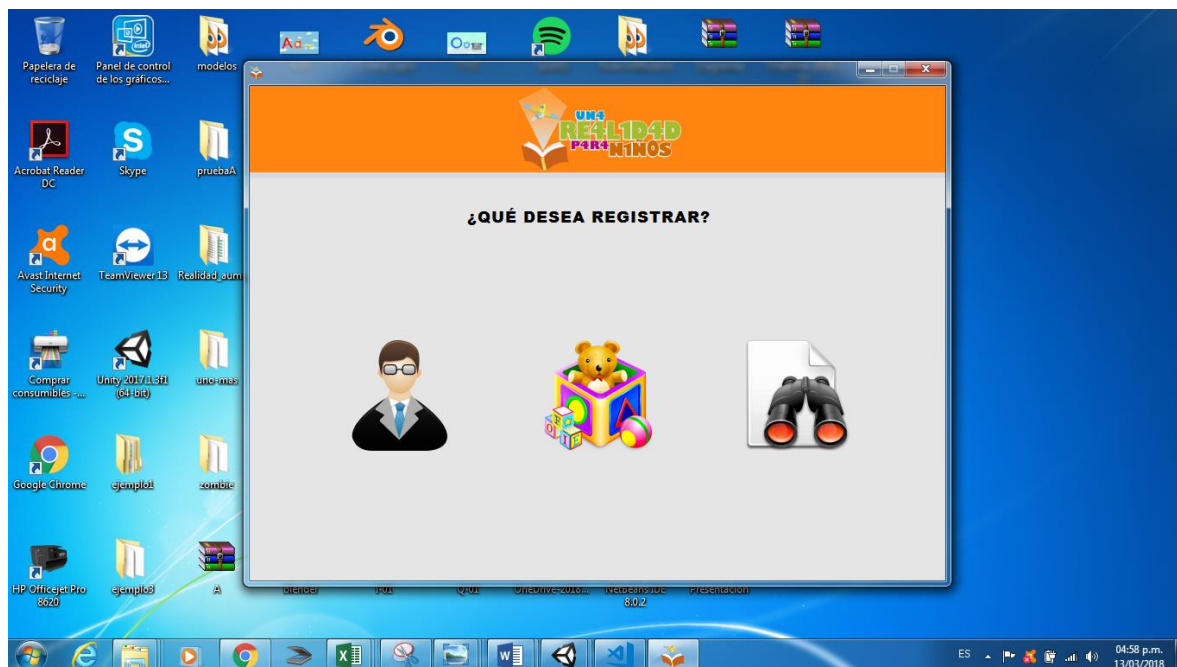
Papelera de reciclaje

Panel de control de los gráficos...

modelos

Acrobat Reader DC

Skype

pruebaA

Avast Internet Security

TeamViewer 13

Realidad_aum

Comprar consumibles -...

Unity 2017.1.3f1 (64-bit)

uno-mas

Google Chrome

ejemplo1

zombie

HP Officejet Pro 8620

ejemplo3

A

blender

1-01

Q-01

OneDrive-2018...

NetBeans IDE 8.0.2

Presentacion

UN4 RE4L1D4D P4R4 N1N0S

¿QUÉ DESEA REGISTRAR?

ES

04:58 p.m.
13/03/2018